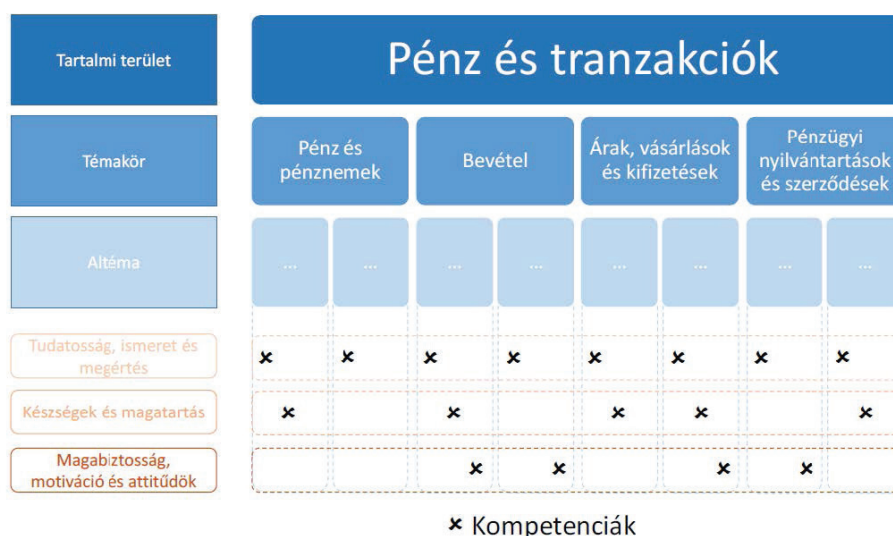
| Tartalmi terület | Pénz és tranzakciók | | | | | | | |
|---|---|---|---|---|---|---|---|---|
| Témakör | Pénz és pénznemek | | Bevétel | | Árak, vásárlások és kifizetések | | Pénzügyi nyilvántartások és szerződések | |
| Altéma | ... | ... | ... | ... | ... | ... | ... | ... |
| Tudatosság, ismeret és megértés | × | × | × | × | × | × | × | × |
| Készségek és magatartás | × | | × | | × | × | | × |
| Magabiztosság, motiváció és attitűdök | | | × | × | | × | × | |

× Kompetenciák